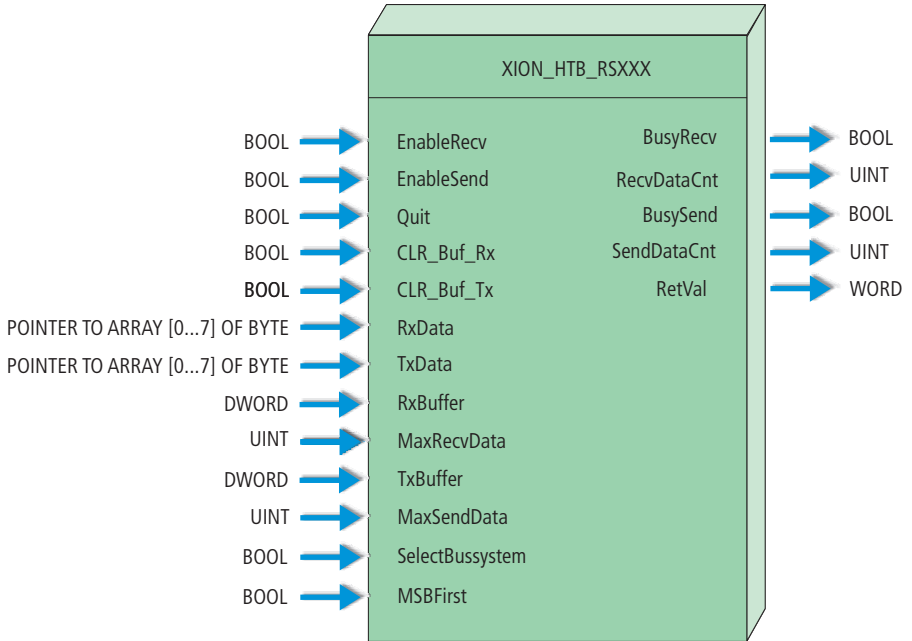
XION_HTB_RSXXX

BOOL EnableRecv
BOOL EnableSend
BOOL Quit
BOOL CLR_Buf_Rx
BOOL CLR_Buf_Tx
POINTER TO ARRAY [0...7] OF BYTE RxData
POINTER TO ARRAY [0...7] OF BYTE TxData
DWORD RxBuffer
UINT MaxRecvData
DWORD TxBuffer
UINT MaxSendData
BOOL SelectBussystem
BOOL MSBFirst

BusyRecv BOOL
RecvDataCnt UINT
BusySend BOOL
SendDataCnt UINT
RetVal WORD